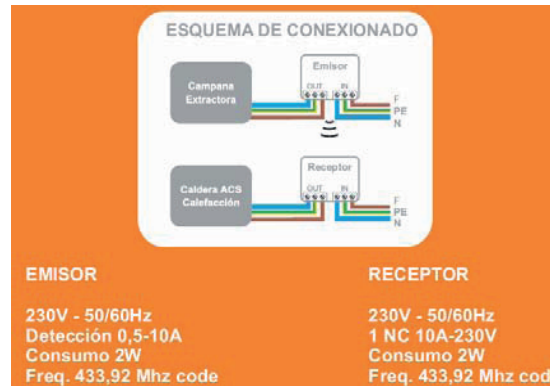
ESQUEMA DE CONEXIONADO

Campana Extractora

Emisor

OUT IN

F
PE
N

Caldera ACS Calefacción

Receptor

OUT IN

F
PE
N

EMISOR

230V - 50/60Hz
Detección 0,5-10A
Consumo 2W
Freq. 433,92 Mhz code

RECEPTOR

230V - 50/60Hz
1 NC 10A-230V
Consumo 2W
Freq. 433,92 Mhz cod